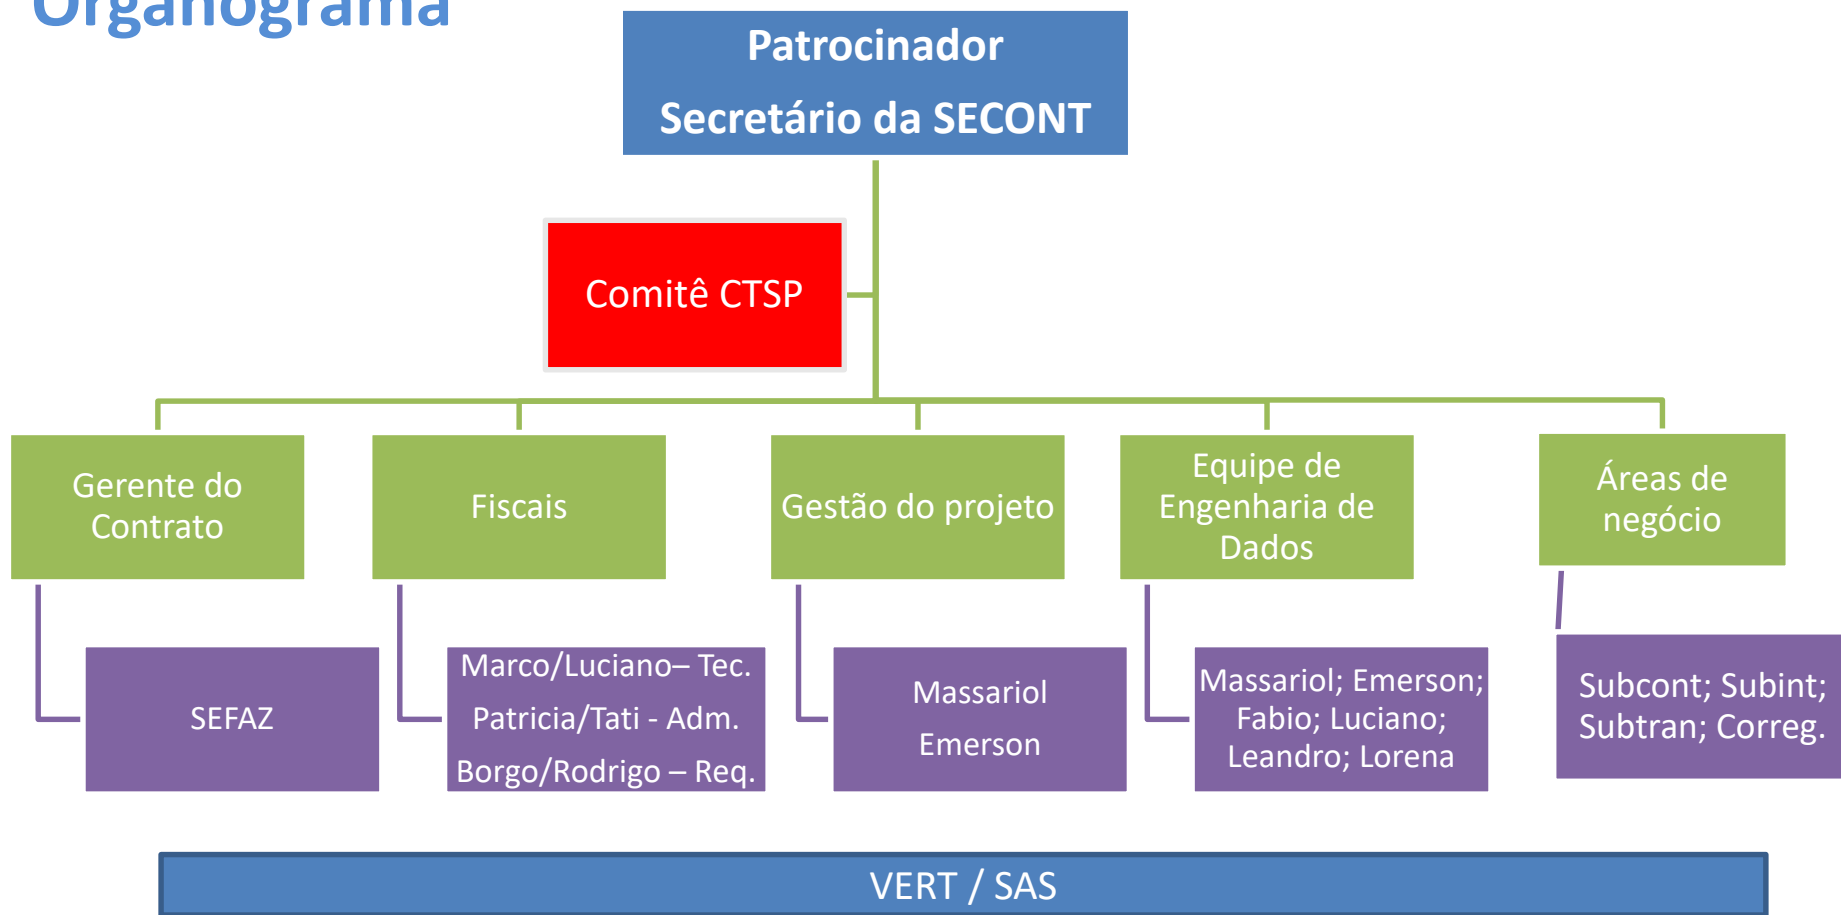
Organograma

Patrocinador
Secretário da SECONT

Comitê CTSP

Gerente do Contrato

Fiscais

Gestão do projeto

Equipe de Engenharia de Dados

Áreas de negócio

SEFAZ

Marco/Luciano– Tec.
Patricia/Tati - Adm.
Borgo/Rodrigo – Req.

Massariol
Emerson

Massariol; Emerson; Fabio; Luciano; Leandro; Lorena

Subcont; Subint; Subtran; Correg.

VERT / SAS